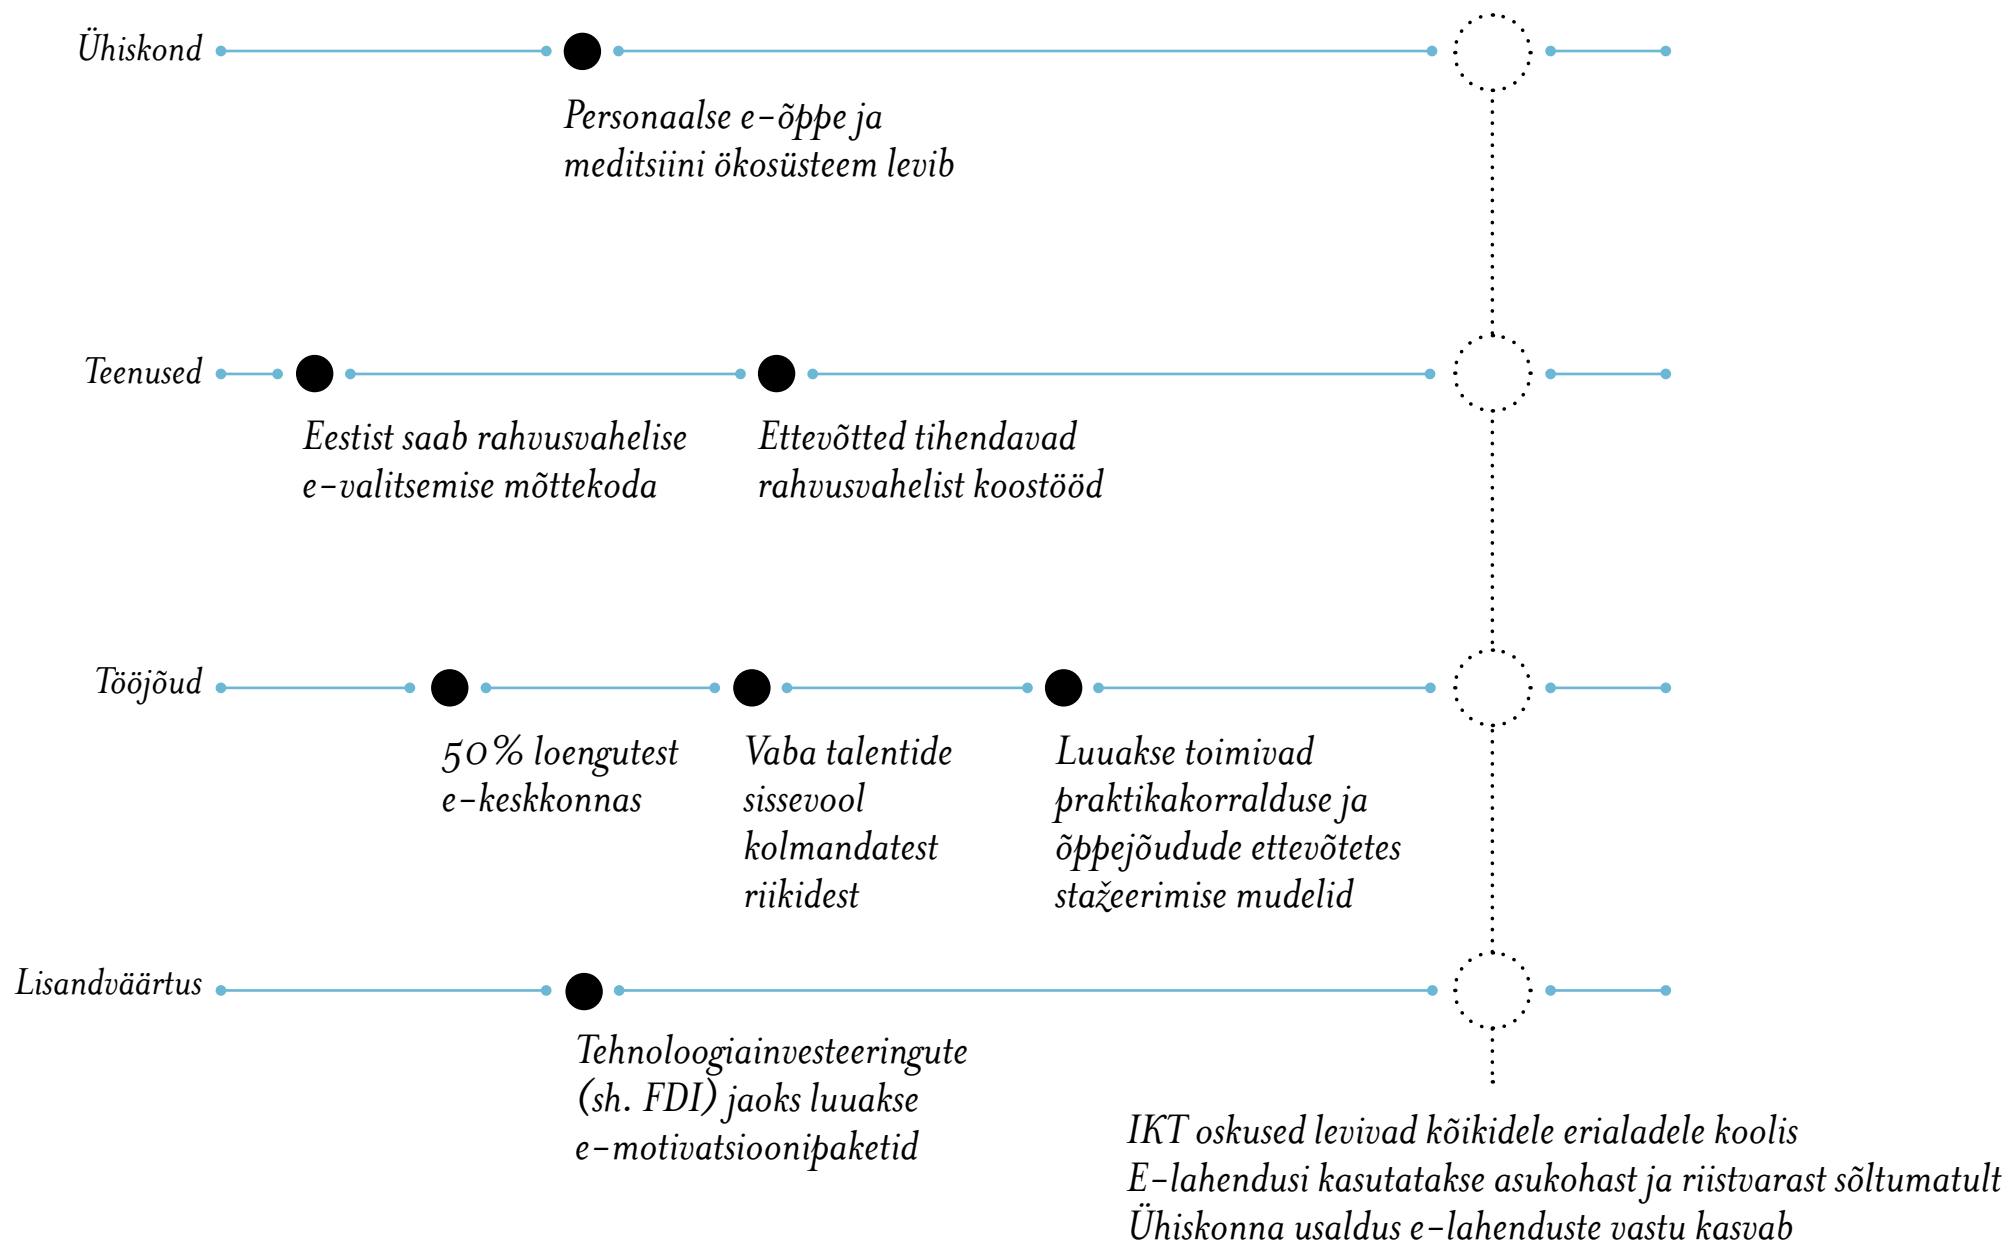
Ühiskond

Personaalse e-õppe ja meditsiini ökosüsteem levib

Teenused

Eestist saab rahvusvahelise e-valitsemise mõttekoda

Ettevõtted tihendavad rahvusvahelist koostööd

Tööjõud

50% loengutest e-keskkonnas

Vaba talentide sissevool kolmandatest riikidest

Luuakse toimivad praktikakorralduse ja õppejõudude ettevõtetes stažeerimise mudelid

Lisandväärtus

Tehnoloogiainvesteeringute (sh. FDI) jaoks luuakse e-motivatsioonipaketid

IKT oskused levivad kõikidele erialadele koolis
E-lahendusi kasutatakse asukohast ja riistvarast sõltumatult
Ühiskonna usaldus e-lahenduste vastu kasvab